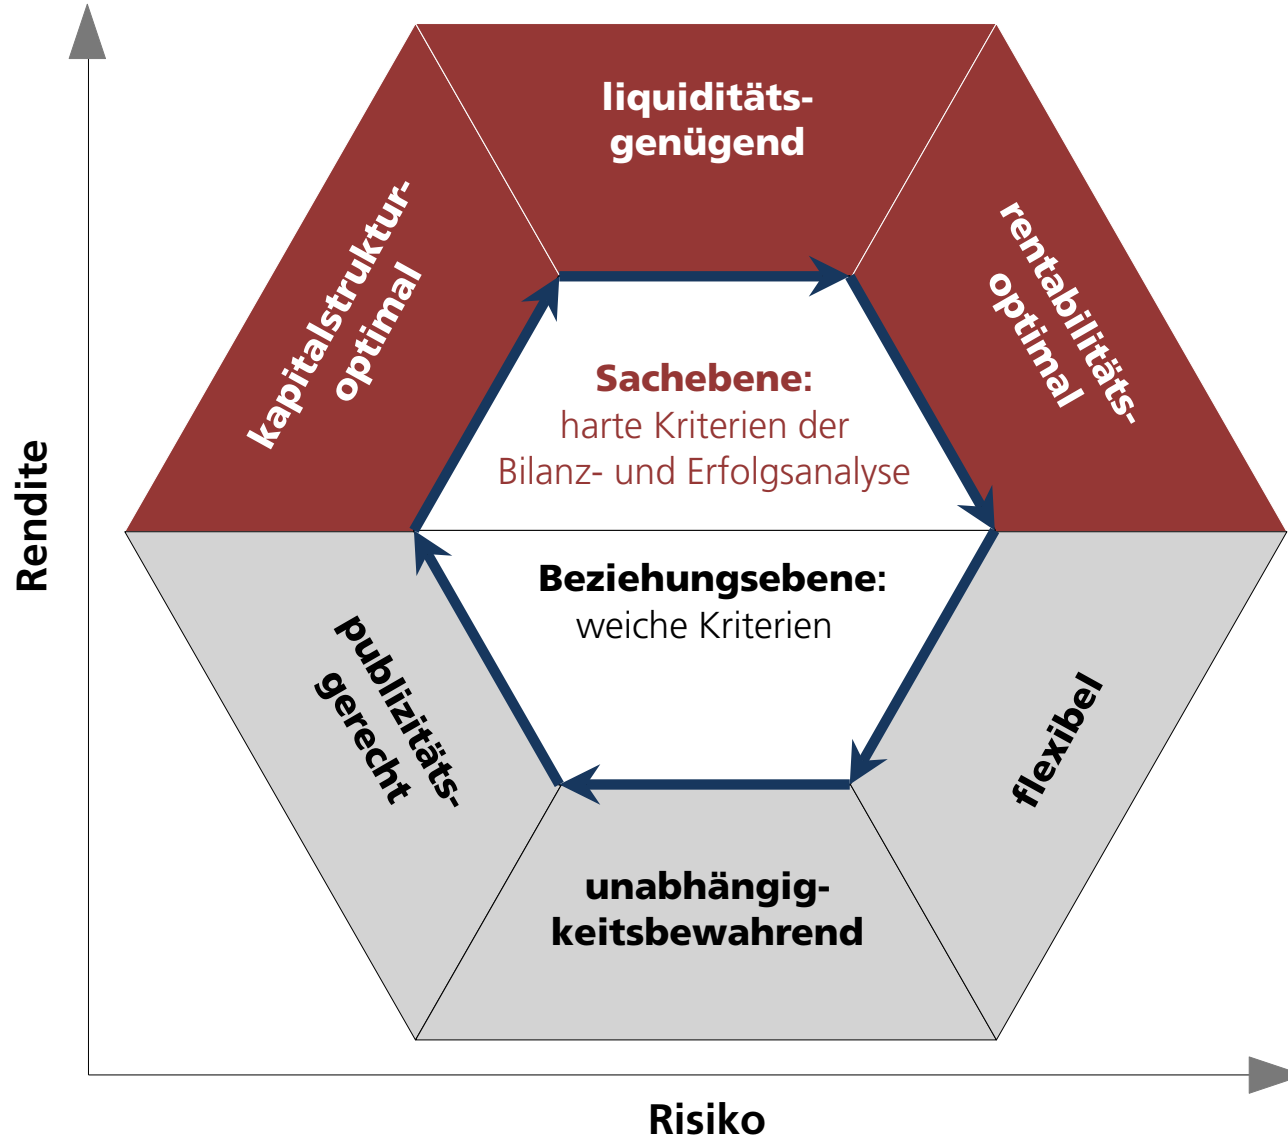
liquiditätsgenügend

kapitalstrukturoptimal

rentabilitätsoptimal

Sachebene:
harte Kriterien der Bilanz- und Erfolgsanalyse

Beziehungsebene:
weiche Kriterien

publizitätsgerecht

flexibel

unabhängigkeitsbewahrend

Rendite

Risiko